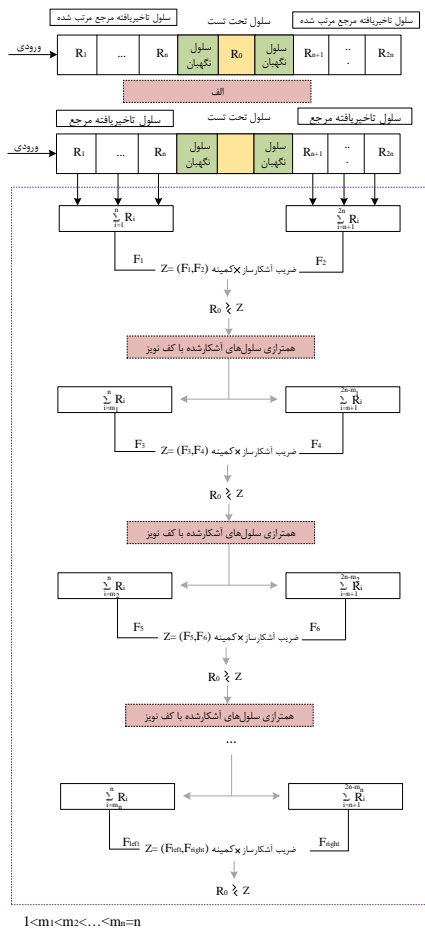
سلول تاخیریافته مرجع مرتب شده
سلول تحت تست
سلول تاخیریافته مرجع مرتب شده

ورودی

| $R_1$ | ... | $R_n$ | سلول نگهبان | $R_0$ | سلول نگهبان | $R_{n+1}$ | .. . | $R_{2n}$ |
|---|---|---|---|---|---|---|---|---|

الف

سلول تاخیریافته مرجع
سلول تحت تست
سلول تاخیریافته مرجع

ورودی

| $R_1$ | ... | $R_n$ | سلول نگهبان | | سلول نگهبان | $R_{n+1}$ | .. . | $R_{2n}$ |
|---|---|---|---|---|---|---|---|---|

$\sum_{i=1}^{n} R_i$
$\sum_{i=n+1}^{2n} R_i$

$F_1$
$F_2$
ضریب آشکارساز × کمینه $Z= (F_1,F_2)$

$R_0 \lessgtr Z$

همترازی سلول‌های آشکارشده با کف نویز

$\sum_{i=m_1} R_i$
$\sum_{i=n+1}^{2n-m_1} R_i$

$F_3$
$F_4$
ضریب آشکارساز × کمینه $Z= (F_3,F_4)$

$R_0 \lessgtr Z$

همترازی سلول‌های آشکارشده با کف نویز

$\sum_{i=m_2} R_i$
$\sum_{i=n+1}^{2n-m_2} R_i$

$F_5$
$F_6$
ضریب آشکارساز × کمینه $Z= (F_5,F_6)$

$R_0 \lessgtr Z$

همترازی سلول‌های آشکارشده با کف نویز

...

$\sum_{i=m_n}^{n} R_i$
$\sum_{i=n+1}^{2n-m_n} R_i$

$F_{left}$
$F_{right}$
ضریب آشکارساز × کمینه $Z= (F_{left},F_{right})$

$R_0 \lessgtr Z$

$1<m_1<m_2<\ldots<m_n=n$